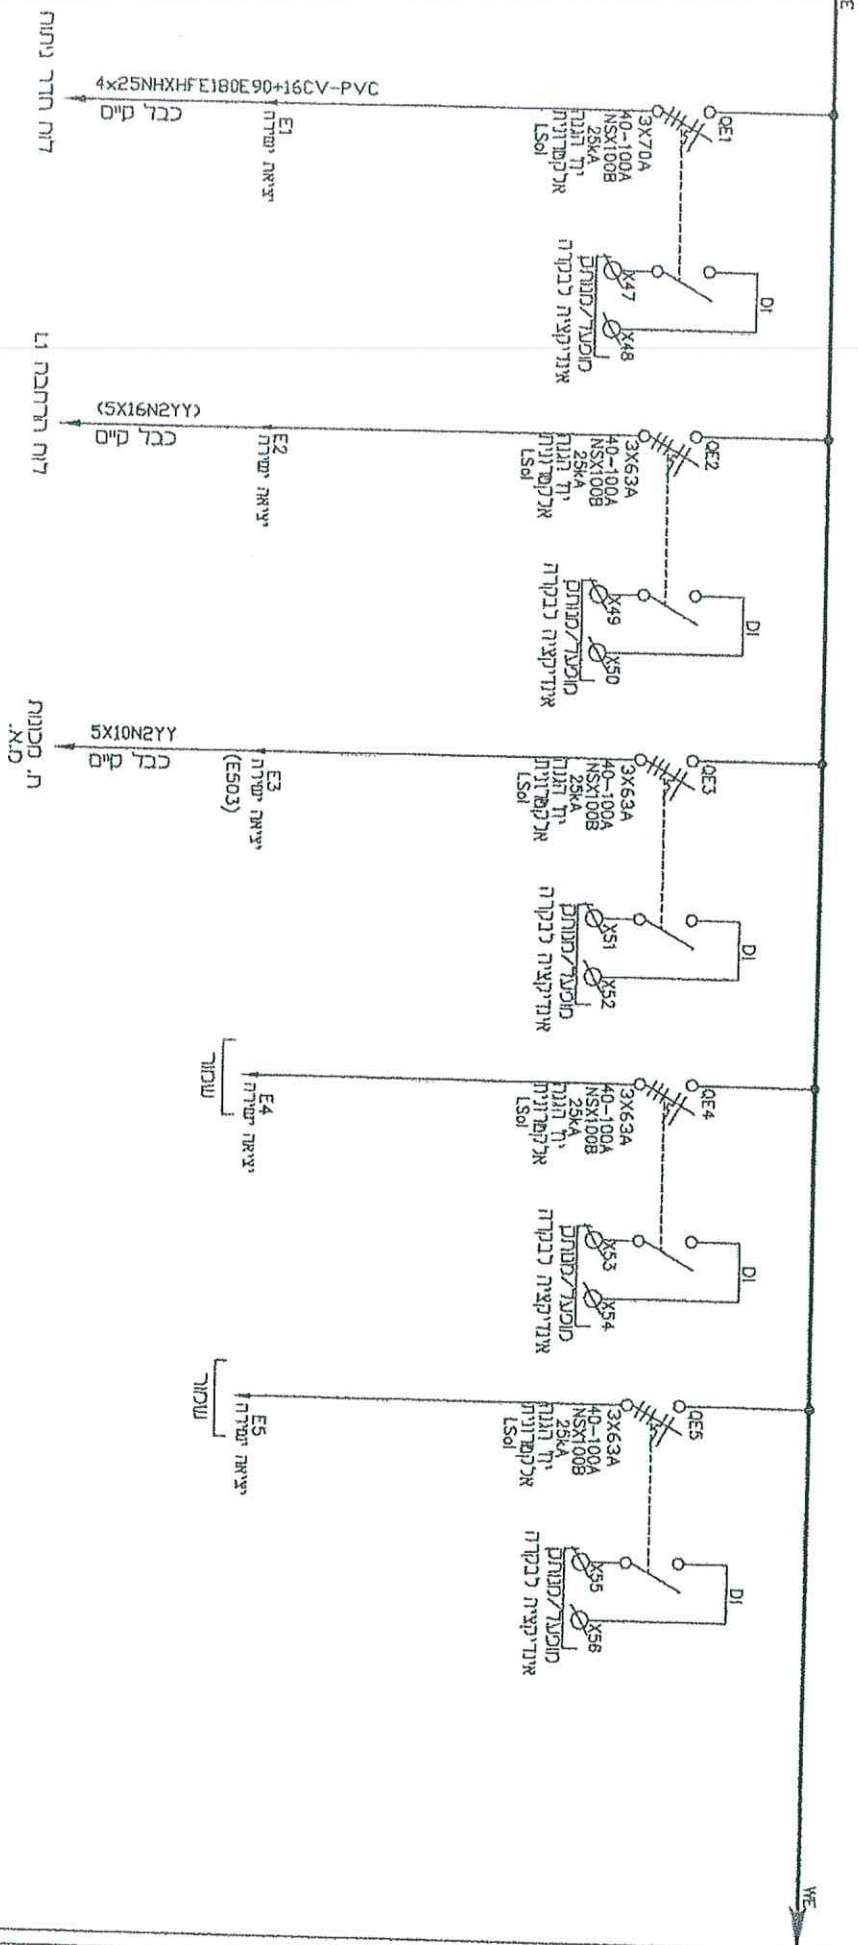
לוח חדר מתנה
4x25NHXHFE180E90+16CV-PVC
כבל קיים
E1
יציאה ישירה
QE1
3X70A
40-100A
NSX100B
25KA
הגנה
יח' פיקוד
אלקטרונית
LSoI
DI
X47
X48
מוליך/ממסר
אינדיקציה לבקרה

לוח תחבורה L1
(5X16N2YY)
כבל קיים
E2
יציאה ישירה
QE2
3X63A
40-100A
NSX100B
25KA
הגנה
יח' פיקוד
אלקטרונית
LSoI
DI
X49
X50
מוליך/ממסר
אינדיקציה לבקרה

מסעדה ג'.א.
5X10N2YY
כבל קיים
E3
יציאה ישירה
(E503)
QE3
3X63A
40-100A
NSX100B
25KA
הגנה
יח' פיקוד
אלקטרונית
LSoI
DI
X51
X52
מוליך/ממסר
אינדיקציה לבקרה

שמור
E4
יציאה ישירה
QE4
3X63A
40-100A
NSX100B
25KA
הגנה
יח' פיקוד
אלקטרונית
LSoI
DI
X53
X54
מוליך/ממסר
אינדיקציה לבקרה

שמור
E5
יציאה ישירה
QE5
3X63A
40-100A
NSX100B
25KA
הגנה
יח' פיקוד
אלקטרונית
LSoI
DI
X55
X56
מוליך/ממסר
אינדיקציה לבקרה

WE